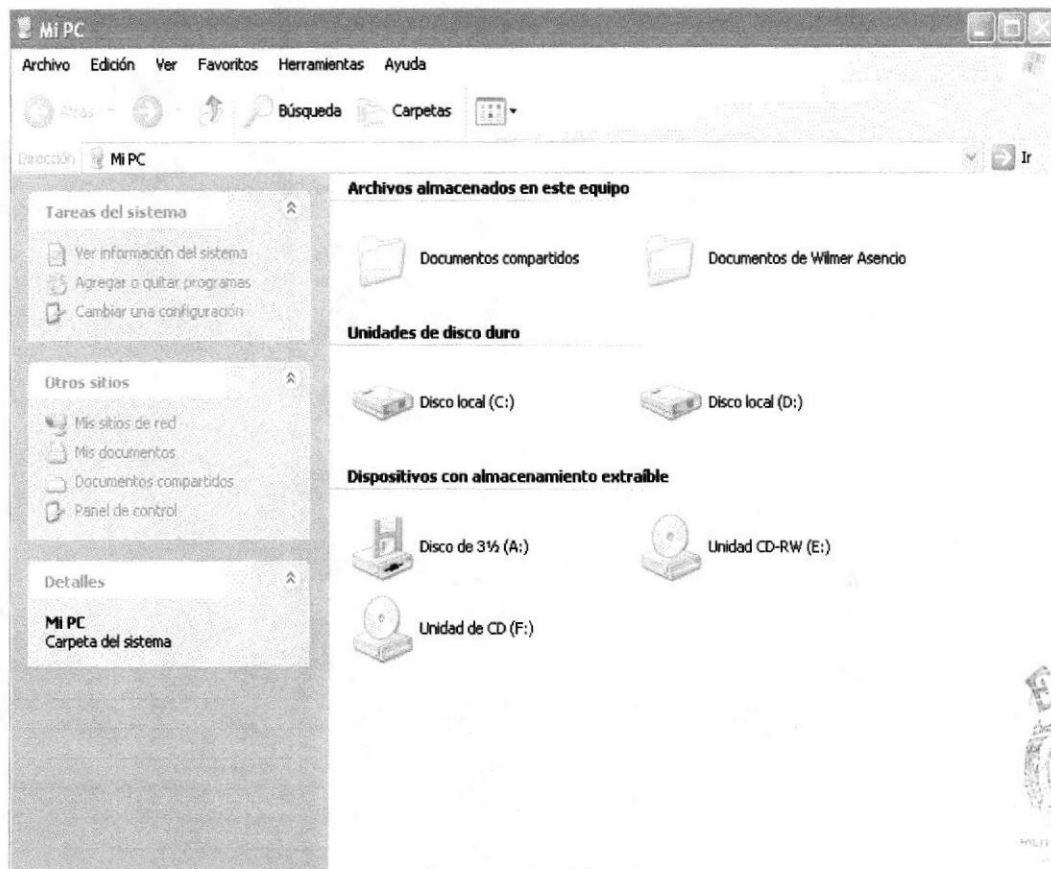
Mi PC

Archivo Edición Ver Favoritos Herramientas Ayuda

Atrás Búsqueda Carpetas

Dirección Mi PC Ir

Tareas del sistema

Ver información del sistema
Agregar o quitar programas
Cambiar una configuración

Otros sitios

Mis sitios de red
Mis documentos
Documentos compartidos
Panel de control

Detalles

Mi PC
Carpeta del sistema

Archivos almacenados en este equipo

Documentos compartidos
Documentos de Wilmer Asencio

Unidades de disco duro

Disco local (C:)
Disco local (D:)

Dispositivos con almacenamiento extraíble

Disco de 3½ (A:)
Unidad CD-RW (E:)
Unidad de CD (F:)